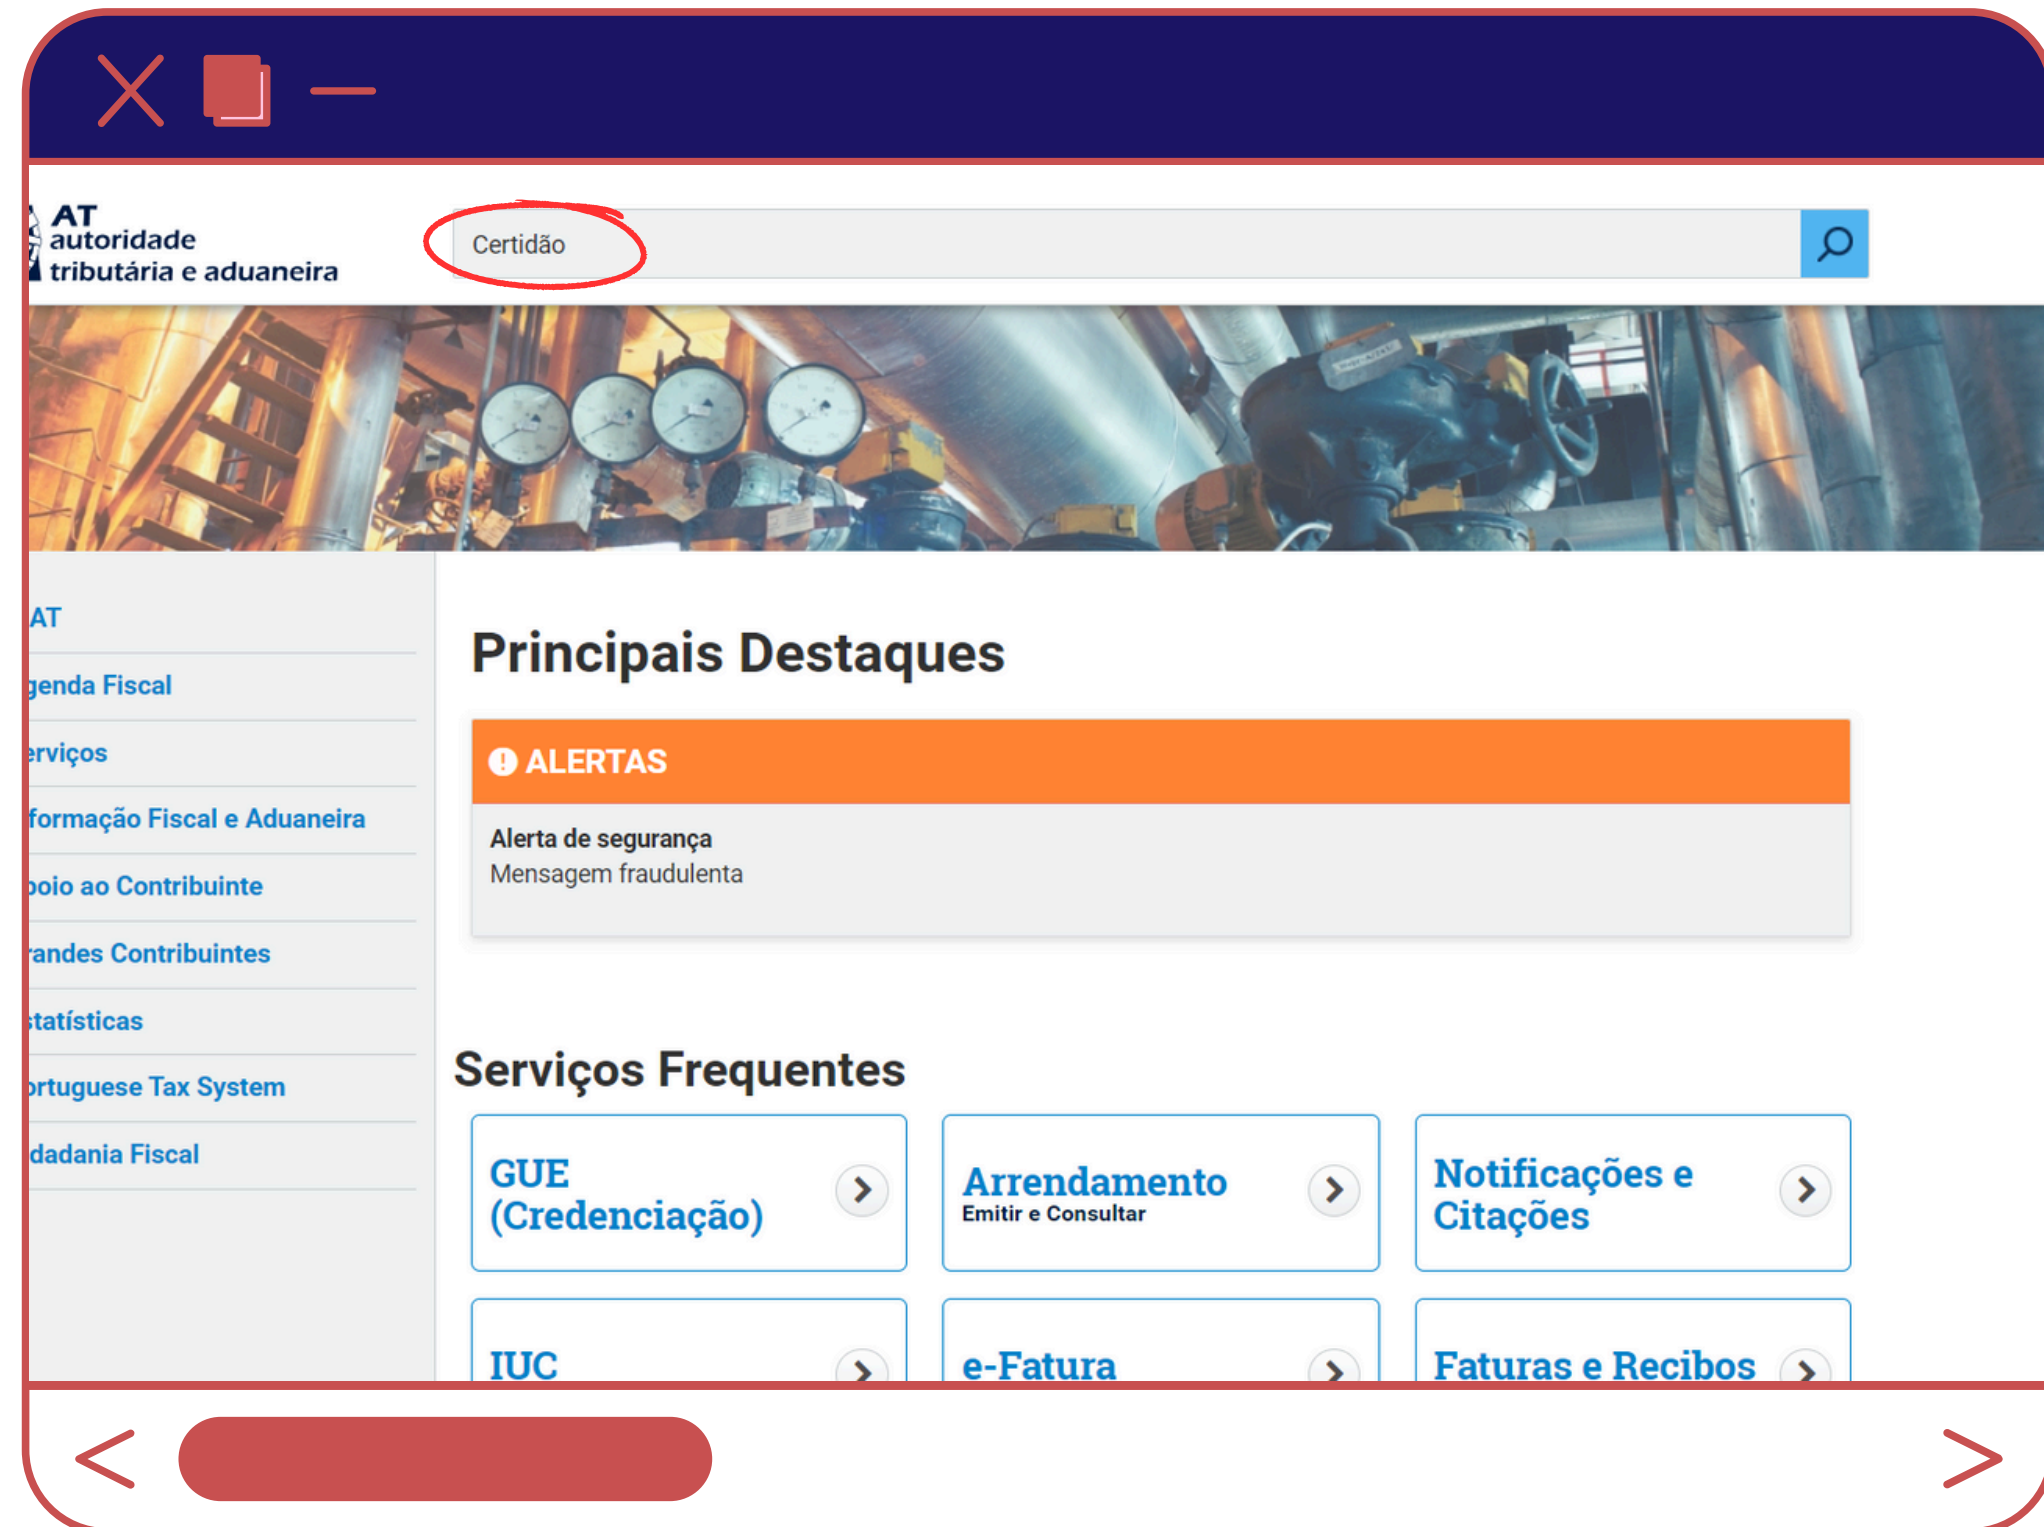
AT
autoridade
tributária e aduaneira

Certidão

AT
genda Fiscal
erviços
formação Fiscal e Aduaneira
poio ao Contribuinte
randes Contribuintes
statísticas
ortuguese Tax System
dadania Fiscal

Principais Destaques

ALERTAS

Alerta de segurança
Mensagem fraudulenta

Serviços Frequentes

GUE (Credenciação)

Arrendamento
Emitir e Consultar

Notificações e Citações

IUC

e-Fatura

Faturas e Recibos